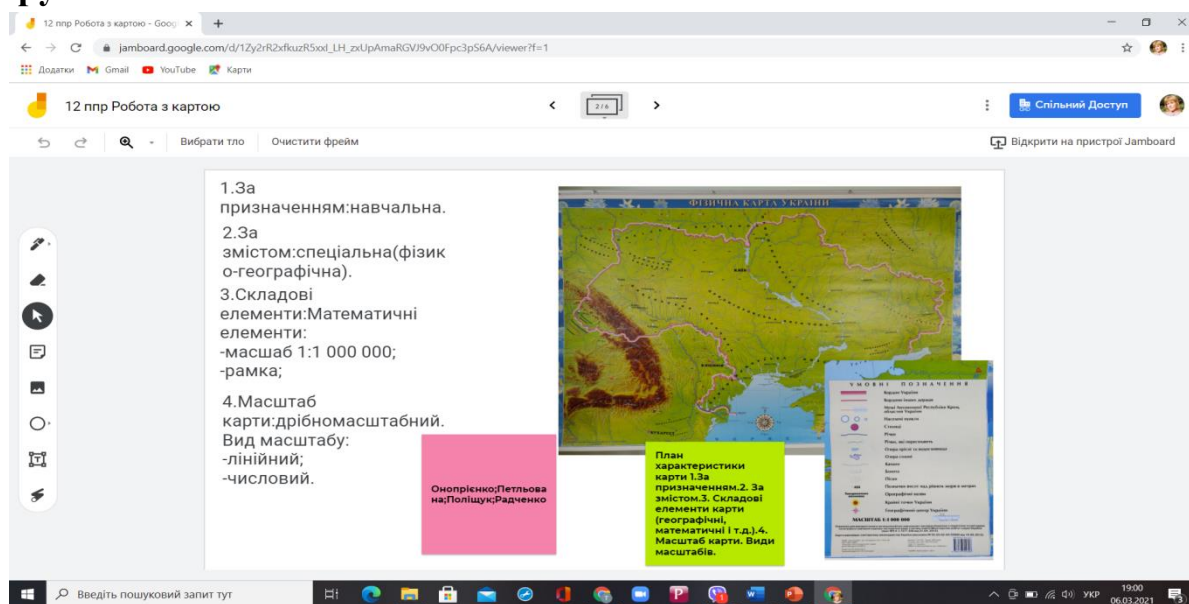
12 ппр Робота з картою - Goog ×
jamboard.google.com/d/1Zy2rR2xfkuzR5xxl_LH_zxUpAmaRGVJ9vO0Fpc3pS6A/viewer?f=1
Додатки Gmail YouTube Карти

12 ппр Робота з картою
2/6
Спільний Доступ
Вибрати тло Очистити фрейм
Відкрити на пристрої Jamboard

1.За призначенням:навчальна.

2.За змістом:спеціальна(фізико-географічна).

3.Складові елементи:Математичні елементи:
-масшаб 1:1 000 000;
-рамка;

4.Масштаб карти:дрібномасштабний.
Вид масштабу:
-лінійний;
-числовий.

ФІЗИЧНА КАРТА УКРАЇНИ

УМОВНІ ПОЗНАЧЕННЯ

МАСШТАБ 1:1 000 000

Онопрієнко;Петльована;Поліщук;Радченко

План характеристики карти 1.За призначенням.2. За змістом.3. Складові елементи карти (географічні, математичні і т.д.).4. Масштаб карти. Види масштабів.

Введіть пошуковий запит тут
УКР 19:00 06.03.2021